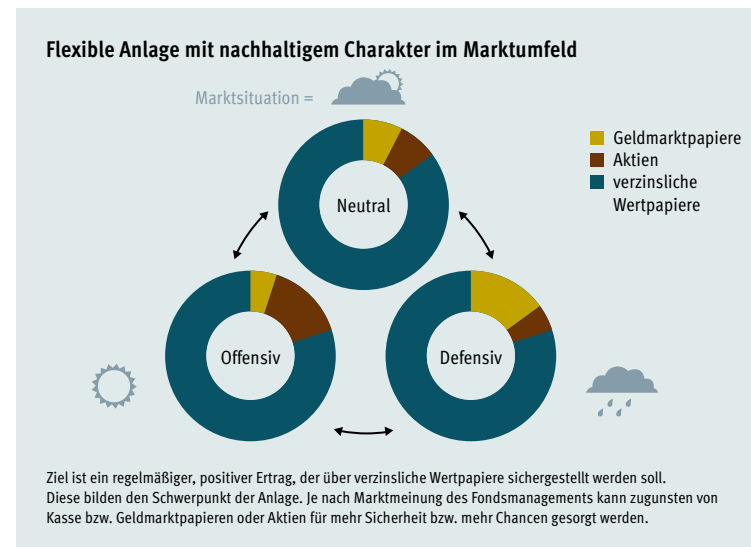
Flexible Anlage mit nachhaltigem Charakter im Marktumfeld

Marktsituation =

Geldmarktpapiere
Aktien
verzinsliche Wertpapiere

Neutral

Offensiv

Defensiv

Ziel ist ein regelmäßiger, positiver Ertrag, der über verzinsliche Wertpapiere sichergestellt werden soll. Diese bilden den Schwerpunkt der Anlage. Je nach Marktmeinung des Fondsmanagements kann zugunsten von Kasse bzw. Geldmarktpapieren oder Aktien für mehr Sicherheit bzw. mehr Chancen gesorgt werden.